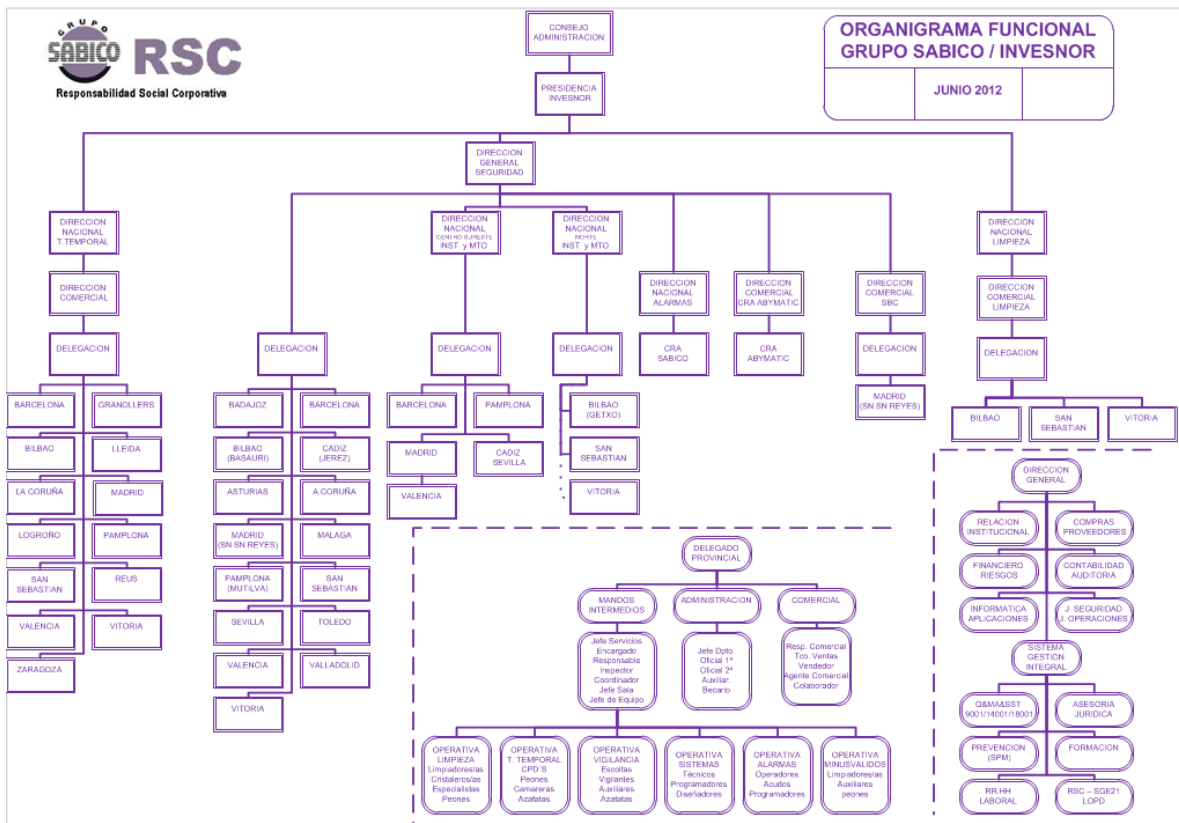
GRUPO SABICO RSC
Responsabilidad Social Corporativa

CONSEJO ADMINISTRACION

ORGANIGRAMA FUNCIONAL
GRUPO SABICO / INVESNOR
JUNIO 2012

PRESIDENCIA INVESNOR

DIRECCION GENERAL SEGURIDAD

DIRECCION NACIONAL T.TEMPORAL
DIRECCION COMERCIAL
DELEGACION
BARCELONA
GRANOLLERS
BILBAO
LLEIDA
LA CORUÑA
MADRID
LOGROÑO
PAMPLONA
SAN SEBASTIAN
REUS
VALENCIA
VITORIA
ZARAGOZA

DELEGACION
BADAJOZ
BARCELONA
BILBAO (BASAURI)
CADIZ (JEREZ)
ASTURIAS
A CORUÑA
MADRID (SN SN REYES)
MALAGA
PAMPLONA (MUTILVA)
SAN SEBASTIAN
SEVILLA
TOLEDO
VALENCIA
VALLADOLID
VITORIA

DIRECCION NACIONAL CENTRO SURESTE INST. y MTO
DELEGACION
BARCELONA
PAMPLONA
MADRID
CADIZ SEVILLA
VALENCIA

DIRECCION NACIONAL NORTE INST. y MTO
DELEGACION
BILBAO (GETXO)
SAN SEBASTIAN
VITORIA

DIRECCION NACIONAL ALARMAS
CRA SABICO

DIRECCION COMERCIAL CRA ABYMATIC
CRA ABYMATIC

DIRECCION COMERCIAL SBC
DELEGACION
MADRID (SN SN REYES)

DIRECCION NACIONAL LIMPIEZA
DIRECCION COMERCIAL LIMPIEZA
DELEGACION
BILBAO
SAN SEBASTIAN
VITORIA

DELEGADO PROVINCIAL
MANDOS INTERMEDIOS
Jefe Servicios
Encargado
Responsable
Inspector
Coordinador
Jefe Sala
Jefe de Equipo
ADMINISTRACION
Jefe Dpto.
Oficial 1ª
Oficial 2ª
Auxiliar.
Becario
COMERCIAL
Resp. Comercial
Tco. Ventas
Vendedor
Agente Comercial
Colaborador

OPERATIVA LIMPIEZA
Limpiadores/as
Cristaleros/as
Especialistas
Peones
OPERATIVA T. TEMPORAL
CPD´S
Peones
Camareras
Azafatas
OPERATIVA VIGILANCIA
Escoltas
Vigilantes
Auxiliares
Azafatas
OPERATIVA SISTEMAS
Técnicos
Programadores
Diseñadores
OPERATIVA ALARMAS
Operadores
Acudas
Programadores
OPERATIVA MINUSVALIDOS
Limpiadores/as
Auxiliares
peones

DIRECCION GENERAL
RELACION INSTITUCIONAL
COMPRAS PROVEEDORES
FINANCIERO RIESGOS
CONTABILIDAD AUDITORIA
INFORMATICA APLICACIONES
J. SEGURIDAD J. OPERACIONES
SISTEMA GESTION INTEGRAL
Q&MA&SST 9001/14001/18001
ASESORIA JURIDICA
PREVENCION (SPM)
FORMACION
RRHH LABORAL
RSC – SGE21 LOPD